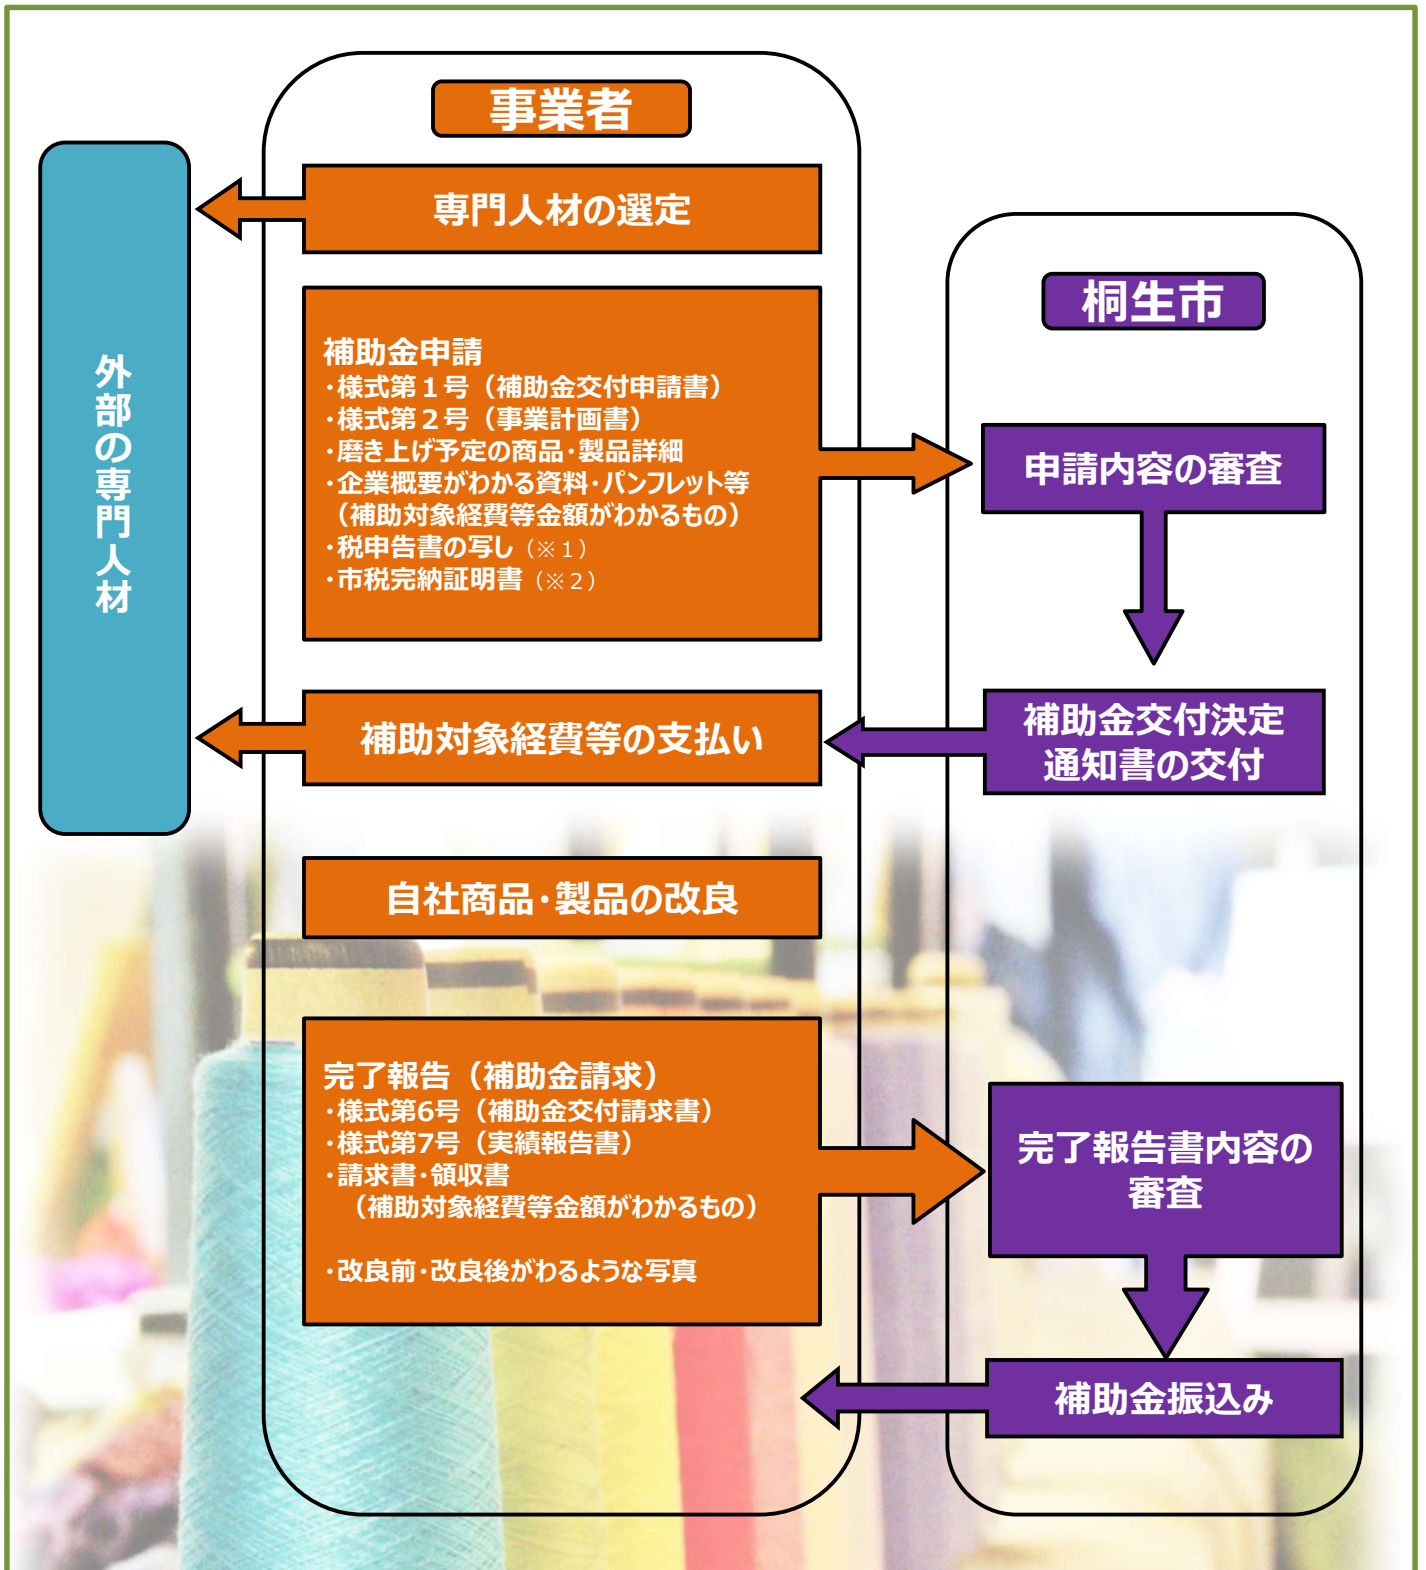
事業者

外部の専門人材

専門人材の選定

補助金申請
・様式第１号（補助金交付申請書）
・様式第２号（事業計画書）
・磨き上げ予定の商品・製品詳細
・企業概要がわかる資料・パンフレット等（補助対象経費等金額がわかるもの）
・税申告書の写し（※１）
・市税完納証明書（※２）

桐生市

申請内容の審査

補助金交付決定通知書の交付

補助対象経費等の支払い

自社商品・製品の改良

完了報告（補助金請求）
・様式第6号（補助金交付請求書）
・様式第7号（実績報告書）
・請求書・領収書
（補助対象経費等金額がわかるもの）

・改良前・改良後がわるような写真

完了報告書内容の審査

補助金振込み